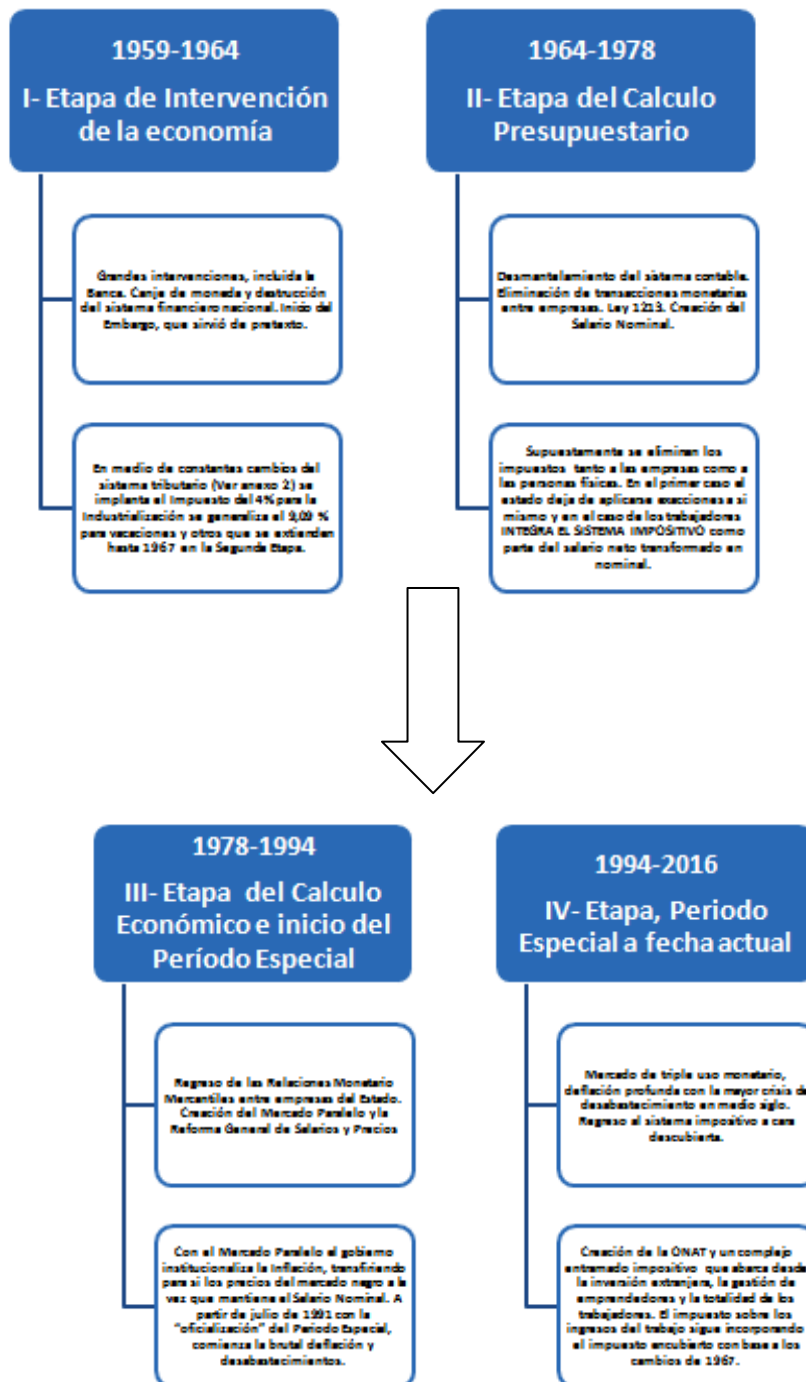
1959-1964
I- Etapa de Intervención de la economía

Grandes intervenciones, incluida la Banca. Canje de moneda y destrucción del sistema financiero nacional. Inicio del Embargo, que sirvió de pretexto.

En medio de constantes cambios del sistema tributario (Ver anexo 2) se implanta el Impuesto del 4% para la Industrialización se generaliza el 9,09 % para vacaciones y otros que se extienden hasta 1967 en la Segunda Etapa.

1964-1978
II- Etapa del Calculo Presupuestario

Desmantelamiento del sistema contable. Eliminación de transacciones monetarias entre empresas. Ley 1213. Creación del Salario Nominal.

Supuestamente se eliminan los impuestos tanto a las empresas como a las personas físicas. En el primer caso el estado deja de aplicarse exacciones a si mismo y en el caso de los trabajadores INTEGRA EL SISTEMA IMPOSITIVO como parte del salario neto transformado en nominal.

1978-1994
III- Etapa del Calculo Económico e inicio del Período Especial

Regreso de las Relaciones Monetario Mercantiles entre empresas del Estado. Creación del Mercado Paralelo y la Reforma General de Salarios y Precios

Con el Mercado Paralelo el gobierno institucionaliza la Inflación, transfiriendo para si los precios del mercado negro a la vez que mantiene el Salario Nominal. A partir de julio de 1991 con la "oficialización" del Periodo Especial, comienza la brutal deflación y desabastecimientos.

1994-2016
IV- Etapa, Periodo Especial a fecha actual

Mercado de triple uso monetario, deflación profunda con la mayor crisis de desabastecimiento en medio siglo. Regreso al sistema impositivo a cara descubierta.

Creación de la ONAT y un complejo entramado impositivo que abarca desde la inversión extranjera, la gestión de emprendedores y la totalidad de los trabajadores. El impuesto sobre los ingresos del trabajo sigue incorporando el impuesto encubierto con base a los cambios de 1967.